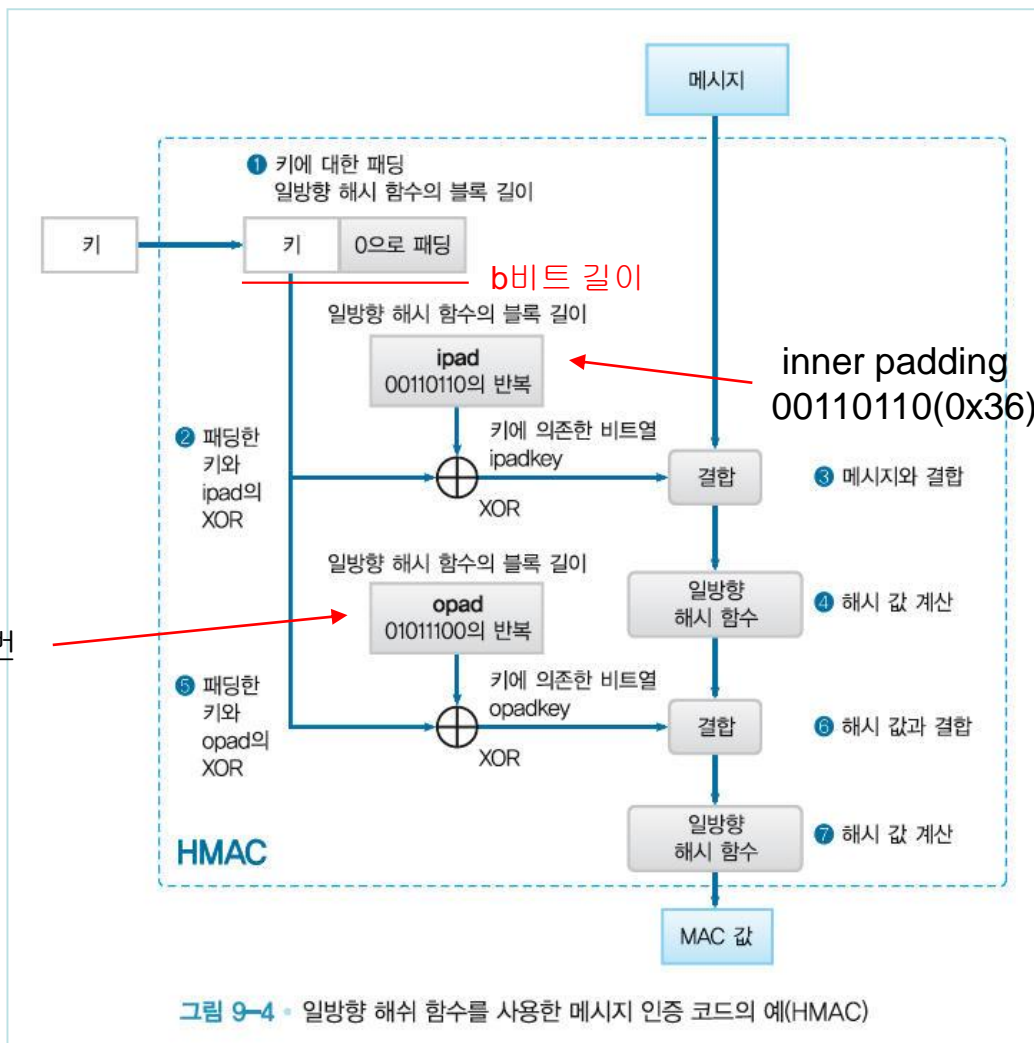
메시지

❶ 키에 대한 패딩
일방향 해시 함수의 블록 길이

키

키 | 0으로 패딩

b비트 길이

일방향 해시 함수의 블록 길이

ipad
00110110의 반복

inner padding
00110110(0x36)

❷ 패딩한 키와 ipad의 XOR

키에 의존한 비트열
ipadkey

XOR

결합

❸ 메시지와 결합

일방향 해시 함수의 블록 길이

opad
01011100의 반복

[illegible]번

일방향 해시 함수

❹ 해시 값 계산

❺ 패딩한 키와 opad의 XOR

키에 의존한 비트열
opadkey

XOR

결합

❻ 해시 값과 결합

일방향 해시 함수

❼ 해시 값 계산

HMAC

MAC 값

그림 9-4 • 일방향 해쉬 함수를 사용한 메시지 인증 코드의 예(HMAC)